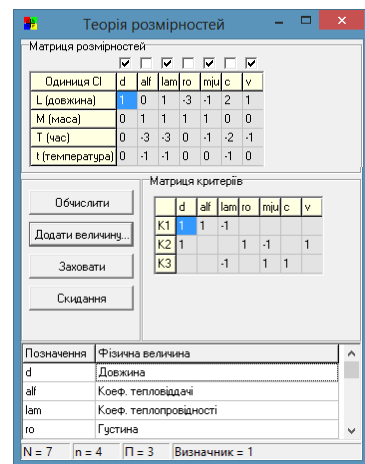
Теорія розмірностей

Матриця розмірностей

| Одиниця СІ | d | alf | lam | ro | mju | c | v |
|---|---|---|---|---|---|---|---|
| L (довжина) | 1 | 0 | 1 | -3 | -1 | 2 | 1 |
| M (маса) | 0 | 1 | 1 | 1 | 1 | 0 | 0 |
| T (час) | 0 | -3 | -3 | 0 | -1 | -2 | -1 |
| t (температура) | 0 | -1 | -1 | 0 | 0 | -1 | 0 |

Обчислити

Додати величину...

Заховати

Скидання

Матриця критеріїв

| | d | alf | lam | ro | mju | c | v |
|---|---|---|---|---|---|---|---|
| K1 | 1 | 1 | -1 | | | | |
| K2 | 1 | | | 1 | -1 | | 1 |
| K3 | | | -1 | | 1 | 1 | |

| Позначення | Фізична величина |
|---|---|
| d | Довжина |
| alf | Коеф. тепловіддачі |
| lam | Коеф. теплопровідності |
| ro | Густина |

N = 7 | n = 4 | П = 3 | Визначник = 1